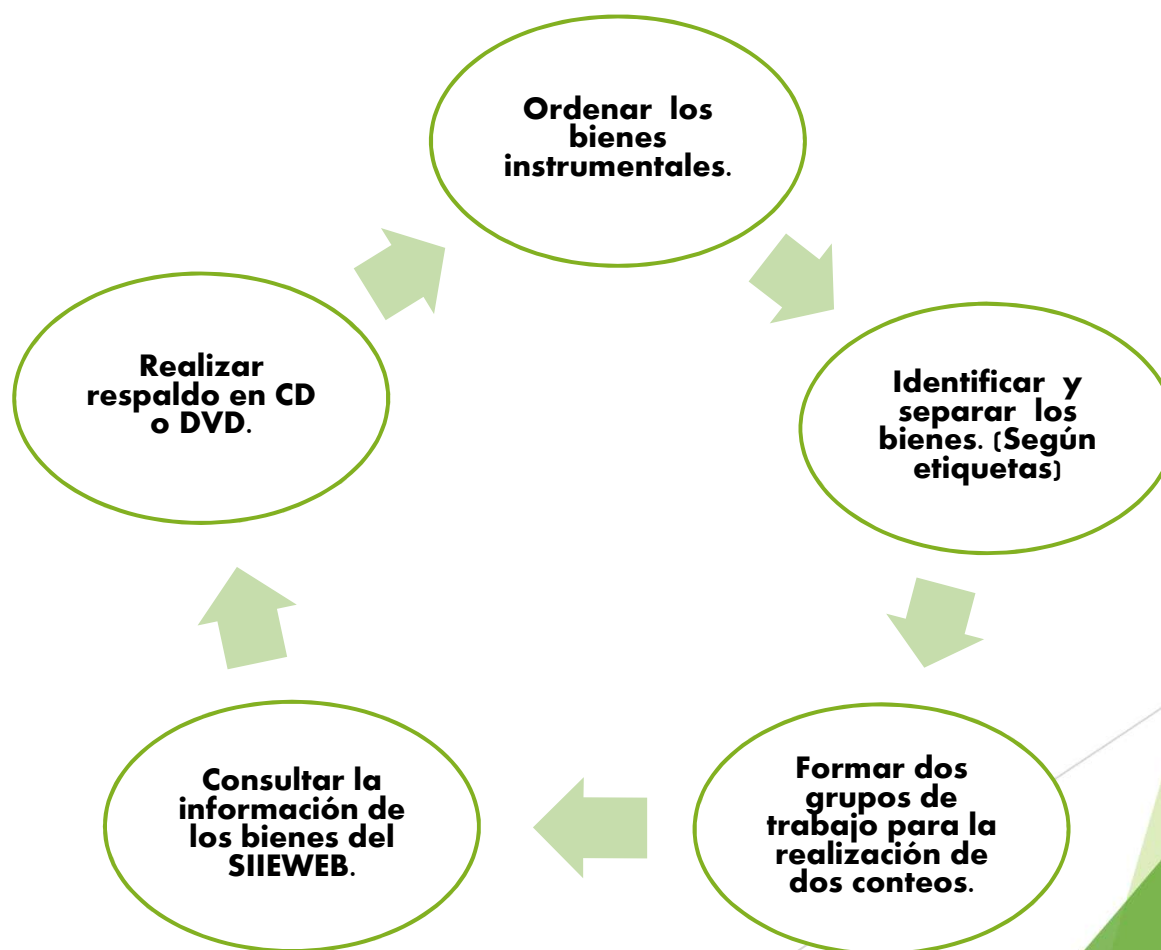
Ordenar los bienes instrumentales.

Identificar y separar los bienes. (Según etiquetas)

Formar dos grupos de trabajo para la realización de dos conteos.

Consultar la información de los bienes del SIIEWEB.

Realizar respaldo en CD o DVD.